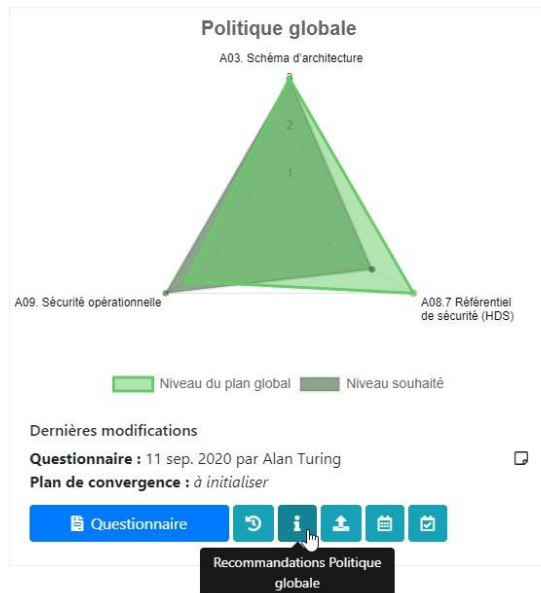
Politique globale

A03. Schéma d'architecture

3

2

1

A09. Sécurité opérationnelle

A08.7 Référentiel de sécurité (HDS)

Niveau du plan global

Niveau souhaité

Dernières modifications

**Questionnaire :** 11 sep. 2020 par Alan Turing

**Plan de convergence :** *à initialiser*

Questionnaire

Recommandations Politique globale